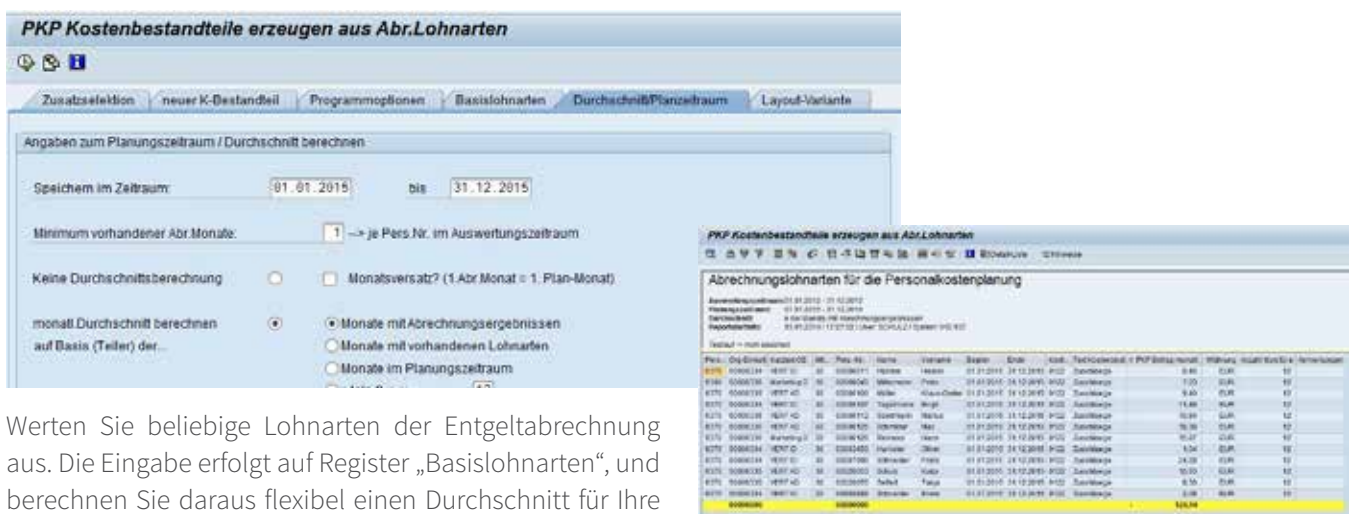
PKP Kostenbestandteile erzeugen aus Abr.Lohnarten

Zusatzselektion | neuer K-Bestandteil | Programmoptionen | Basislohnarten | Durchschnitt/Planzeitraum | Layout-Variante

Angaben zum Planungszeitraum / Durchschnitt berechnen

Speichern im Zeitraum: 01.01.2015 bis 31.12.2015

Minimum vorhandener Abr.Monate: 1 --> je Pers.Nr. im Auswertungszeitraum

Keine Durchschnittsberechnung Monatsversatz? (1.Abr.Monat = 1. Plan-Monat)

monatl.Durchschnitt berechnen auf Basis (Teiler) der...

Monate mit Abrechnungsergebnissen
Monate mit vorhandenen Lohnarten
Monate im Planungszeitraum
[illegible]

PKP Kostenbestandteile erzeugen aus Abr.Lohnarten

Abrechnungslohnarten für die Personalkostenplanung

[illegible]

Werten Sie beliebige Lohnarten der Entgeltabrechnung aus. Die Eingabe erfolgt auf Register „Basislohnarten", und berechnen Sie daraus flexibel einen Durchschnitt für Ihre